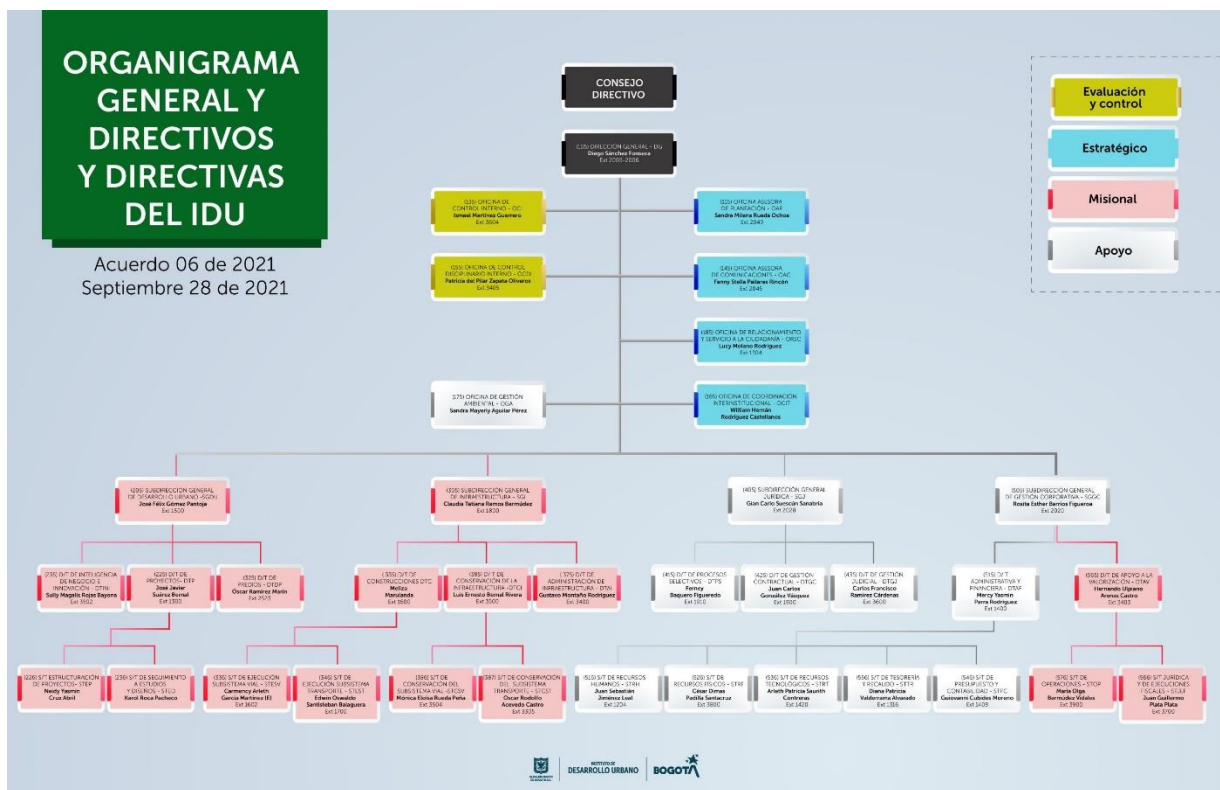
ORGANIGRAMA GENERAL Y DIRECTIVOS Y DIRECTIVAS DEL IDU

Acuerdo 06 de 2021
Septiembre 28 de 2021

CONSEJO DIRECTIVO

(10) DIRECCIÓN GENERAL - DG
Diego Sánchez Fonseca
Ext 2005-2006

Evaluación y control

Estratégico

Misional

Apoyo

(10) OFICINA DE CONTROL INTERNO - OCI
Ismael Martínez Guerrero
Ext 3604

(12) OFICINA ASESORA DE PLANEACIÓN - OAP
Sandra Milena Rueda Ochoa
Ext 2840

(15) OFICINA DE CONTROL DISCIPLINARIO INTERNO - OCDI
Patricia del Pilar Zapata Oliveros
Ext 3465

(14) OFICINA ASESORA DE COMUNICACIONES - OAC
Fanny Stella Pallares Rincón
Ext 2845

(16) OFICINA DE RELACIONAMIENTO Y SERVICIO A LA CIUDADANÍA - ORSC
Lucy Molano Rodríguez
Ext 1104

(17) OFICINA DE GESTIÓN AMBIENTAL - OGA
Sandra Mayerly Aguilar Pérez

(18) OFICINA DE COORDINACIÓN INTERINSTITUCIONAL - OCIT
William Hernán Rodríguez Castellanos

(20) SUBDIRECCIÓN GENERAL DE DESARROLLO URBANO - SGDU
José Félix Gómez Pantoja
Ext 1500

(30) SUBDIRECCIÓN GENERAL DE INFRAESTRUCTURA - SGI
Claudia Tatiana Ramos Bermúdez
Ext 1810

(40) SUBDIRECCIÓN GENERAL JURÍDICA - SGJ
Gian Carlo Suescún Sanabria
Ext 2028

(50) SUBDIRECCIÓN GENERAL DE GESTIÓN CORPORATIVA - SGGC
Rosita Esther Barrios Figueroa
Ext 2020

(21) D/T DE INTELIGENCIA DE NEGOCIO E INNOVACIÓN - DTINI
Sally Magaly Rojas Bayona
Ext 3102

(22) D/T DE PROYECTOS - DTP
José Javier Suárez Bernal
Ext 1303

(32) D/T DE PREDIOS - DTDP
Oscar Ramírez Marín
Ext 2525

(33) D/T DE CONSTRUCCIONES DTC
Meliza Marulanda
Ext 1600

(38) D/T DE CONSERVACIÓN DE LA INFRAESTRUCTURA - DTCI
Luis Ernesto Bernal Rivera
Ext 3000

(37) D/T DE ADMINISTRACIÓN DE INFRAESTRUCTURA - DTAI
Gustavo Montaño Rodríguez
Ext 3400

(41) D/T DE PROCESOS SELECTIVOS - DTPS
Ferney Baquero Figueredo
Ext 1910

(42) D/T DE GESTIÓN CONTRACTUAL - DTGC
Juan Carlos González Vásquez
Ext 1800

(43) D/T DE GESTIÓN JUDICIAL - DTGJ
Carlos Francisco Ramírez Cárdenas
Ext 3600

(51) D/T ADMINISTRATIVA Y FINANCIERA - DTAF
Mercy Yasmin Parra Rodríguez
Ext 1400

(55) D/T DE APOYO A LA VALORIZACIÓN - DTAV
Hernando Ulgrano Arenas Castro
Ext 3403

(22) S/T ESTRUCTURACIÓN DE PROYECTOS - STEP
Neidy Yasmin Cruz Abril

(23) S/T DE SEGUIMIENTO A ESTUDIOS Y DISEÑOS - STED
Karol Roca Pacheco

(33) S/T DE EJECUCIÓN SUBSISTEMA VIAL - STESV
Carmency Arleth García Martínez (E)
Ext 1602

(34) S/T DE EJECUCIÓN SUBSISTEMA TRANSPORTE - STEST
Edwin Oswaldo Santisteban Balaguera
Ext 1701

(36) S/T DE CONSERVACIÓN DEL SUBSISTEMA VIAL - STCSV
Mónica Eloisa Rueda Peña
Ext 3504

(37) S/T DE CONSERVACIÓN DEL SUBSISTEMA TRANSPORTE - STCST
Oscar Rodolfo Acevedo Castro
Ext 3335

(51) S/T DE RECURSOS HUMANOS - STRH
Juan Sebastián Jiménez Leal
Ext 1204

(52) S/T DE RECURSOS FÍSICOS - STRF
César Dimas Padilla Santacruz
Ext 3800

(53) S/T DE RECURSOS TECNOLÓGICOS - STRT
Arleth Patricia Saurith Contreras
Ext 1420

(56) S/T DE TESORERÍA Y RECAUDO - STTR
Diana Patricia Valderrama Alvarado
Ext 1316

(54) S/T DE PRESUPUESTO Y CONTABILIDAD - STPC
Guiovanni Cubides Moreno
Ext 1409

(57) S/T DE OPERACIONES - STOP
María Olga Bermúdez Vidales
Ext 3900

(58) S/T JURÍDICA Y DE EJECUCIONES FISCALES - STJEF
Juan Guillermo Plata Plata
Ext 3700

INSTITUTO DE DESARROLLO URBANO
BOGOTÁ